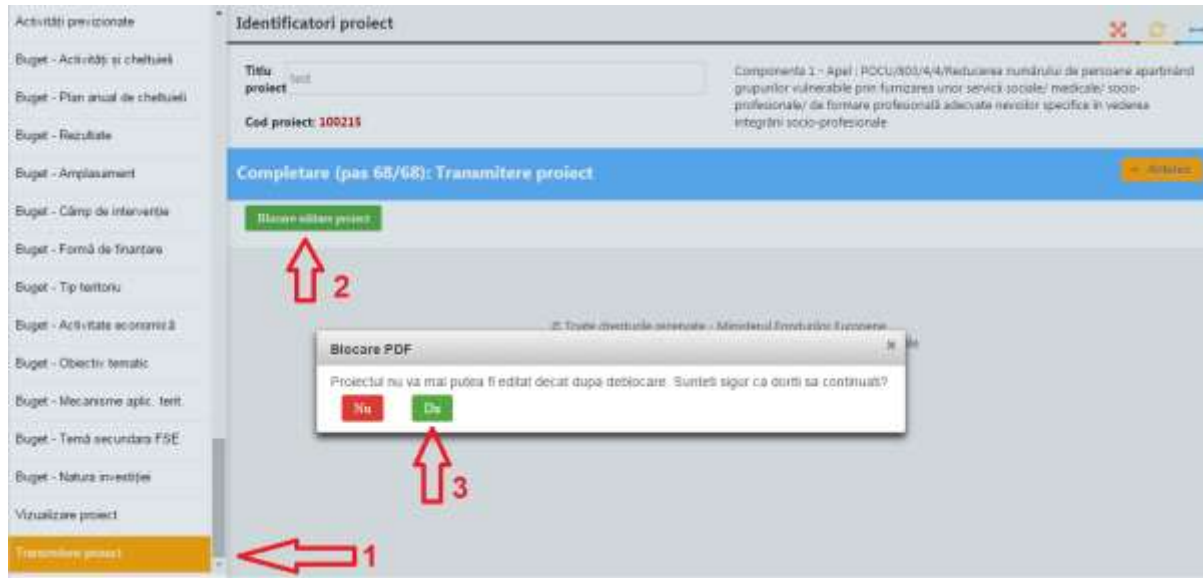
Activități previzionate
Buget - Activități și cheltuieli
Buget - Plan anual de cheltuieli
Buget - Rezultate
Buget - Amplasament
Buget - Câmp de intervenție
Buget - Formă de finanțare
Buget - Tip teritoriu
Buget - Activitate economică
Buget - Obiectiv tematic
Buget - Mecanisme aplic. terit.
Buget - Temă secundară FSE
Buget - Natura investiției
Vizualizare proiect
Transmitere proiect

Identificatori proiect

Titlu proiect test

Cod proiect: 100215

Componenta 1 - Apel : POCU/800/4/4/Reducerea numărului de persoane aparținând grupurilor vulnerabile prin furnizarea unor servicii sociale/ medicale/ socio-profesionale/ de formare profesională adecvate nevoilor specifice în vederea integrării socio-profesionale

Completare (pas 68/68): Tranmitere proiect

Anterior

Blocare editare proiect

2

© Toate drepturile rezervate - Ministerul Fondurilor Europene

Blocare PDF

Proiectul nu va mai putea fi editat decat dupa deblocare. Sunteti sigur ca doriti sa continuati?

Nu Da

3

1